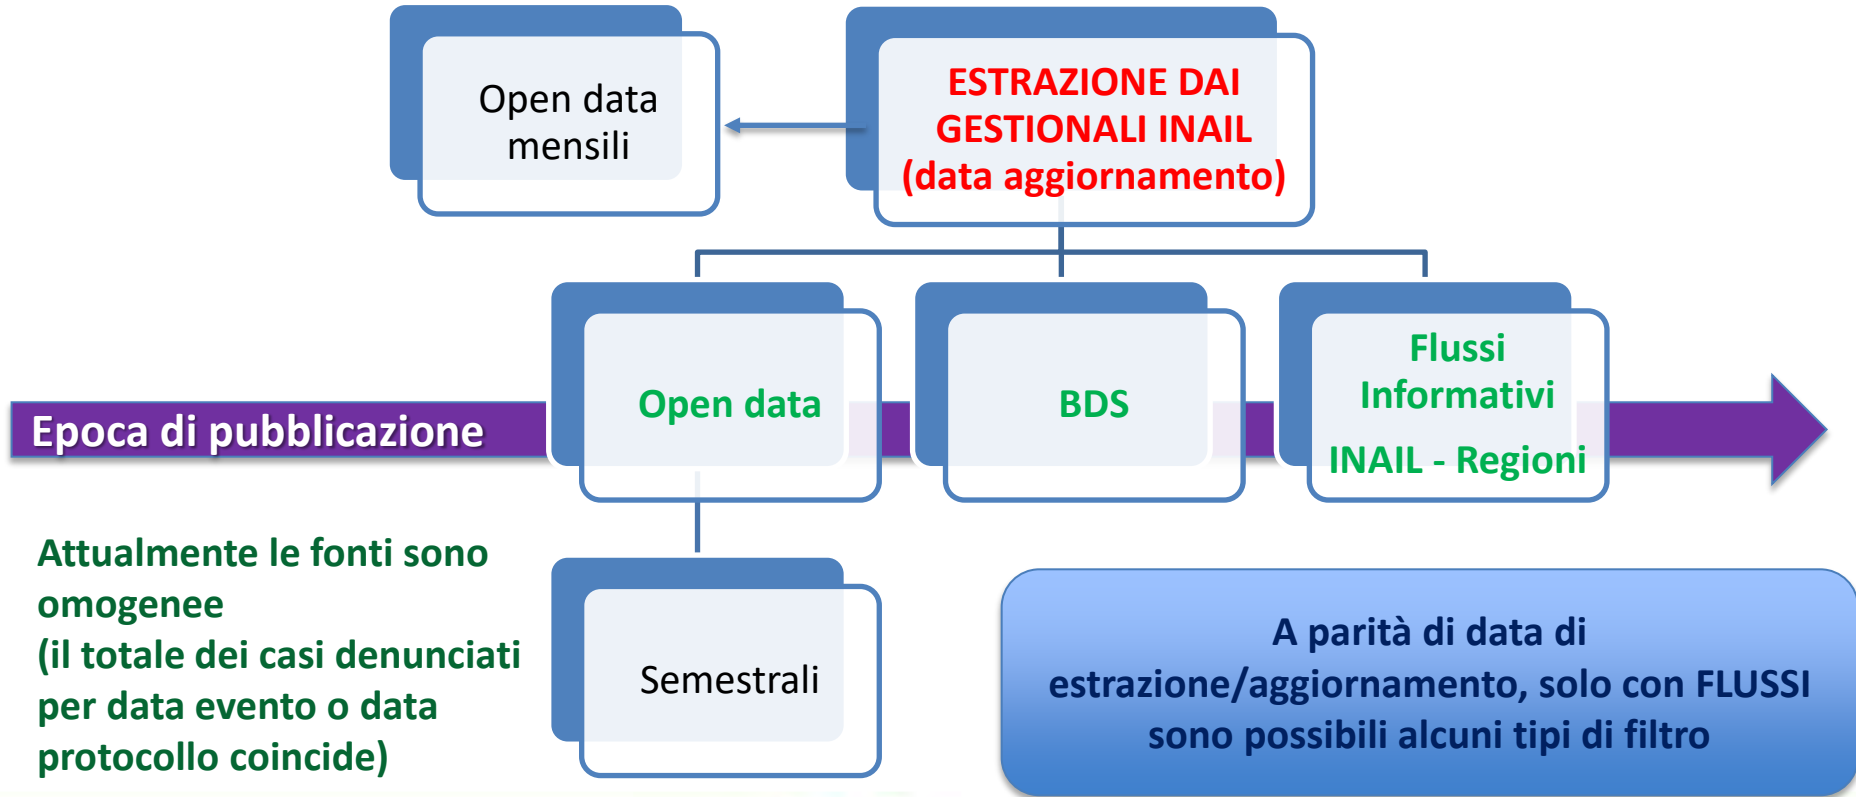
Open data mensili

ESTRAZIONE DAI GESTIONALI INAIL (data aggiornamento)

Epoca di pubblicazione

Open data

BDS

Flussi Informativi

INAIL - Regioni

Semestrali

Attualmente le fonti sono omogenee (il totale dei casi denunciati per data evento o data protocollo coincide)

A parità di data di estrazione/aggiornamento, solo con FLUSSI sono possibili alcuni tipi di filtro